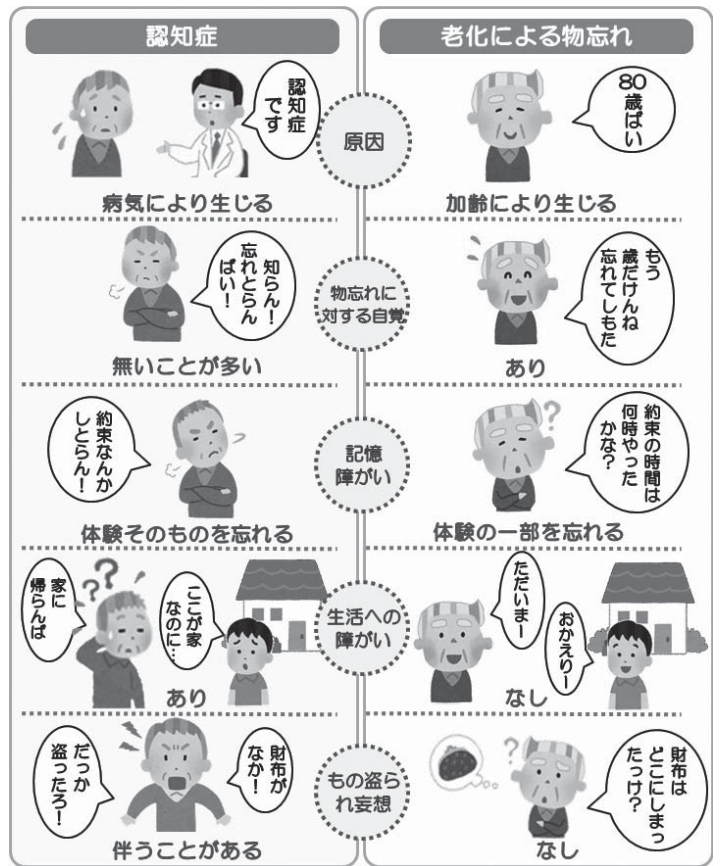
認知症

老化による物忘れ

認知症です

原因

80歳ばい

病気により生じる

加齢により生じる

知らん!忘れとらんばい!

物忘れに対する自覚

もう歳だけんね忘れてしもた

無いことが多い

あり

約束なんかしとらん!

記憶障がい

約束の時間は何時やったかな?

体験そのものを忘れる

体験の一部を忘れる

家に帰らんば

ここが家なのに…

生活への障がい

ただいまー

おかえりー

あり

なし

だっか盗ったろ!

財布がなか!

もの盗られ妄想

財布はどこにしまったっけ?

伴うことがある

なし